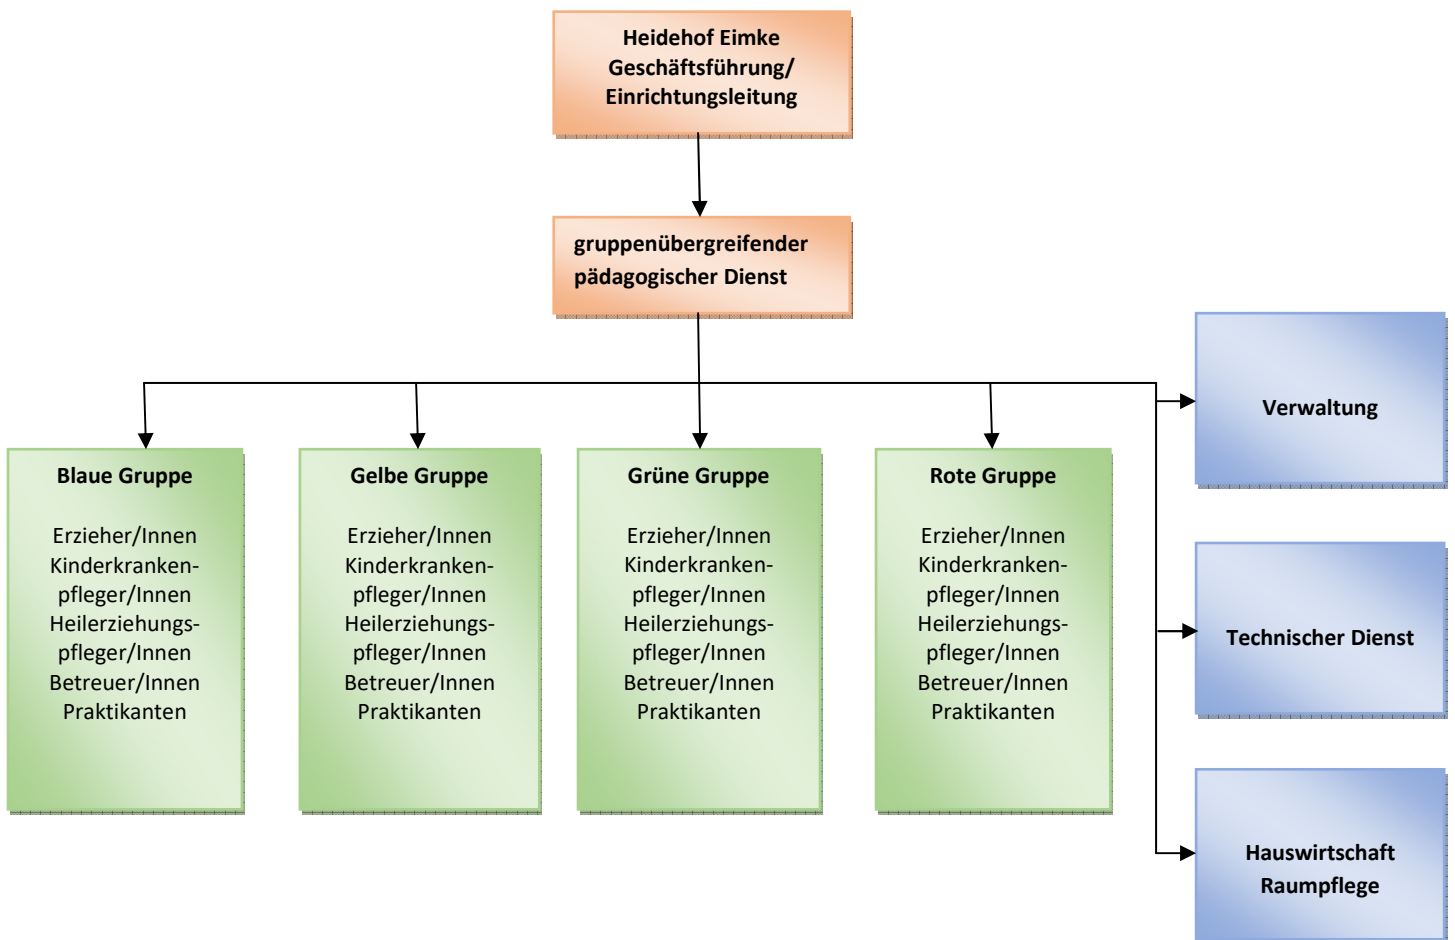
Heidehof Eimke
Geschäftsführung/
Einrichtungsleitung

gruppenübergreifender
pädagogischer Dienst

Verwaltung

Blaue Gruppe

Erzieher/Innen
Kinderkrankenpfleger/Innen
Heilerziehungspfleger/Innen
Betreuer/Innen
Praktikanten

Gelbe Gruppe

Erzieher/Innen
Kinderkrankenpfleger/Innen
Heilerziehungspfleger/Innen
Betreuer/Innen
Praktikanten

Grüne Gruppe

Erzieher/Innen
Kinderkrankenpfleger/Innen
Heilerziehungspfleger/Innen
Betreuer/Innen
Praktikanten

Rote Gruppe

Erzieher/Innen
Kinderkrankenpfleger/Innen
Heilerziehungspfleger/Innen
Betreuer/Innen
Praktikanten

Technischer Dienst

Hauswirtschaft
Raumpflege